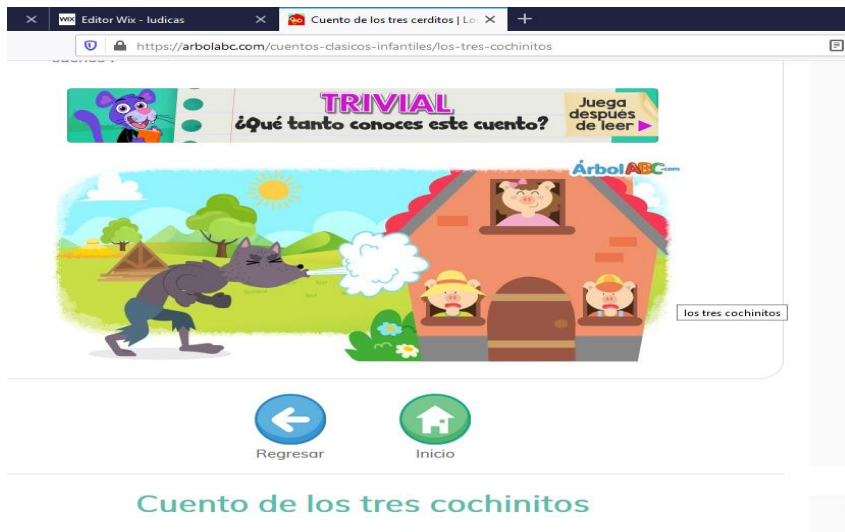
Editor Wix - ludicas
Cuento de los tres cerditos | Lo
https://arbolabc.com/cuentos-clasicos-infantiles/los-tres-cochinitos

TRIVIAL
¿Qué tanto conoces este cuento?
Juega después de leer

ÁrbolABC.com

los tres cochinitos

Regresar
Inicio

Cuento de los tres cochinitos